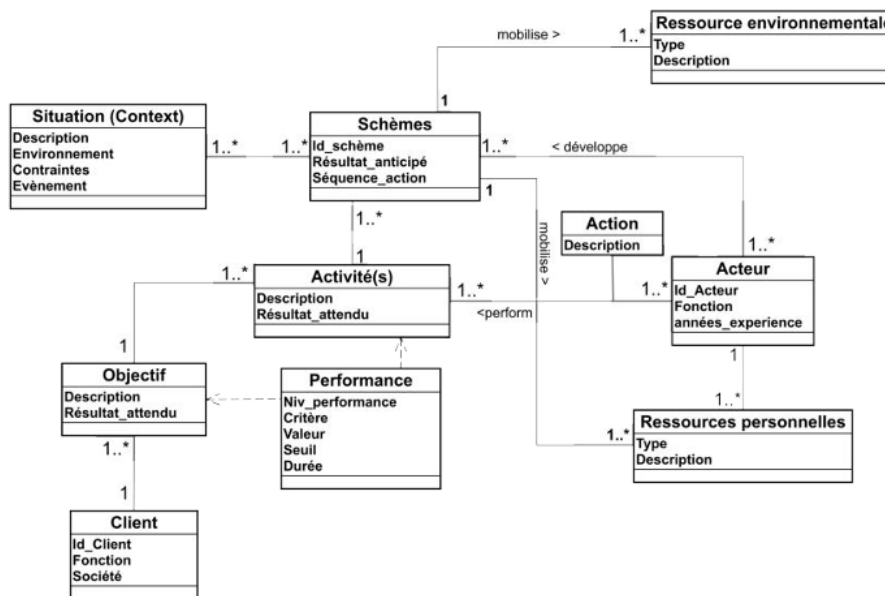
mobilise >

1..*

Ressource environnementale

Type
Description

1

Situation (Context)

Description
Environnement
Contraintes
Evènement

1..*

1..*

Schèmes

Id_schème
Résultat_anticipé
Séquence_action

1..*

< développe

1

mobilise >

Action

Description

1..*

1..*

1

1..*

Activité(s)

Description
Résultat_attendu

1..*

<perform

1..*

Acteur

Id_Acteur
Fonction
années_experience

1

1

Objectif

Description
Résultat_attendu

Performance

Niv_performance
Critère
Valeur
Seuil
Durée

1..*

1..*

Ressources personnelles

Type
Description

1..*

1

Client

Id_Client
Fonction
Société